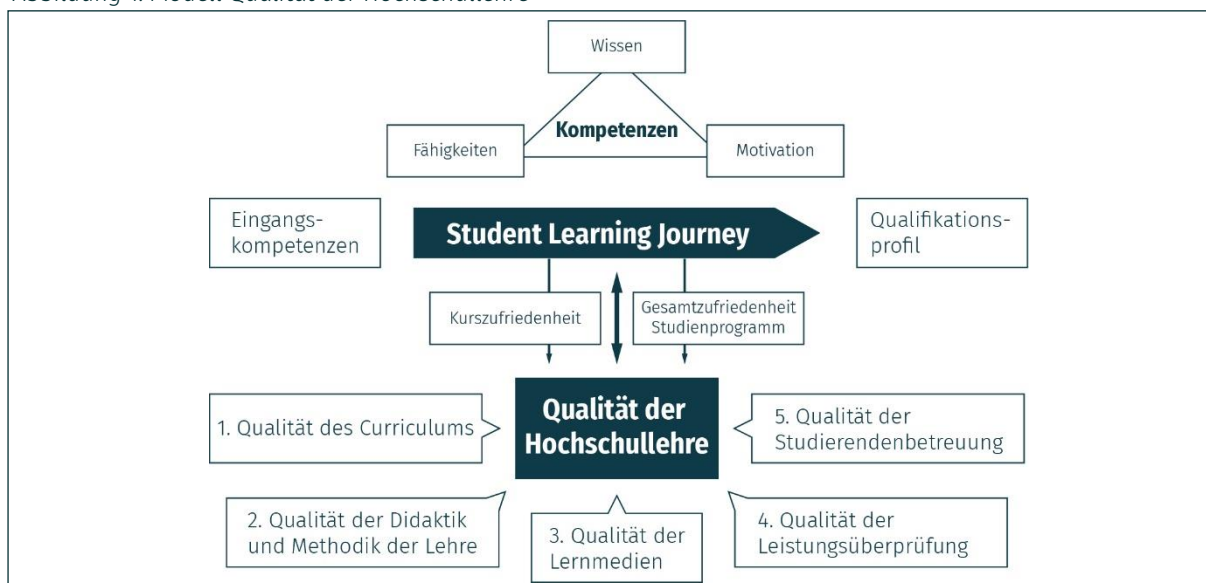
Abbildung 4: Modell Qualität der Hochschullehre

Wissen

Kompetenzen

Fähigkeiten

Motivation

Eingangskompetenzen

Student Learning Journey

Qualifikationsprofil

Kurszufriedenheit

Gesamtzufriedenheit Studienprogramm

Qualität der Hochschullehre

1. Qualität des Curriculums

5. Qualität der Studierendenbetreuung

2. Qualität der Didaktik und Methodik der Lehre

3. Qualität der Lernmedien

4. Qualität der Leistungsüberprüfung